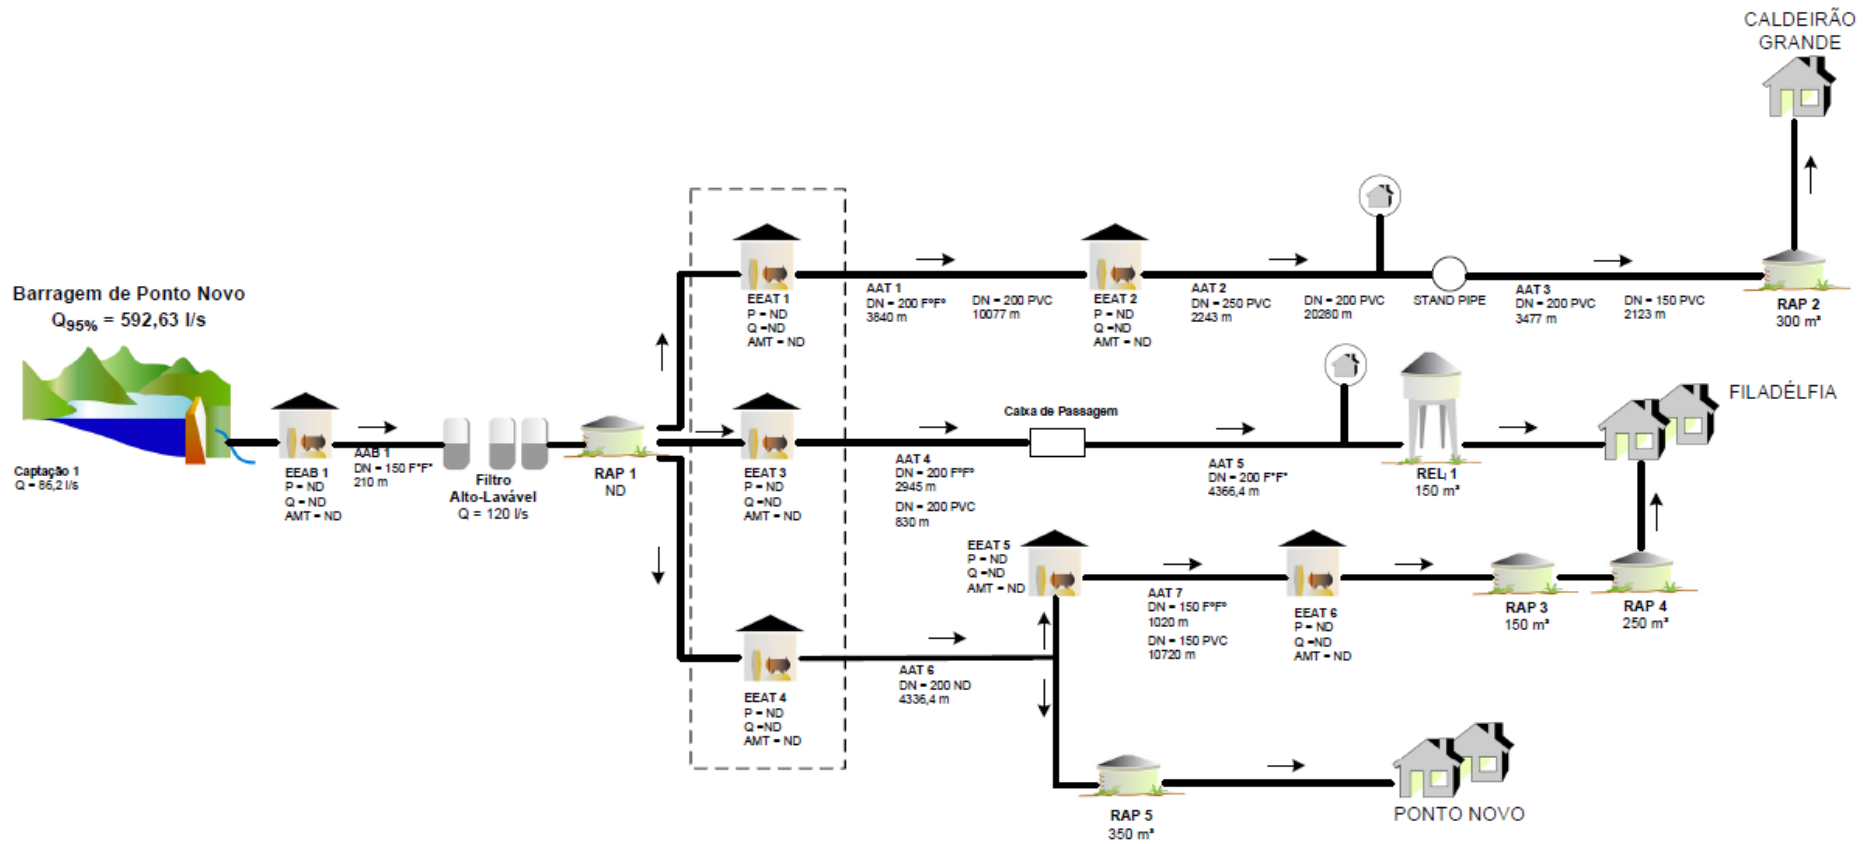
CALDEIRÃO GRANDE

Barragem de Ponto Novo
$Q_{95\%}$ = 592,63 l/s

Captação 1
Q = 86,2 l/s

EEAB 1
P = ND
Q = ND
AMT = ND

AAB 1
DN = 150 F°F°
210 m

Filtro
Alto-Lavável
Q = 120 l/s

RAP 1
ND

EEAT 1
P = ND
Q = ND
AMT = ND

AAT 1
DN = 200 F°F°
3840 m

DN = 200 PVC
10077 m

EEAT 2
P = ND
Q = ND
AMT = ND

AAT 2
DN = 250 PVC
2243 m

DN = 200 PVC
20280 m

STAND PIPE

AAT 3
DN = 200 PVC
3477 m

DN = 150 PVC
2123 m

RAP 2
300 m³

FILADÉLFIA

Caixa de Passagem

EEAT 3
P = ND
Q = ND
AMT = ND

AAT 4
DN = 200 F°F°
2945 m

DN = 200 PVC
830 m

AAT 5
DN = 200 F°F°
4366,4 m

REL 1
150 m³

EEAT 5
P = ND
Q = ND
AMT = ND

AAT 7
DN = 150 F°F°
1020 m

DN = 150 PVC
10720 m

EEAT 6
P = ND
Q = ND
AMT = ND

RAP 3
150 m³

RAP 4
250 m³

EEAT 4
P = ND
Q = ND
AMT = ND

AAT 6
DN = 200 ND
4336,4 m

RAP 5
350 m³

PONTO NOVO